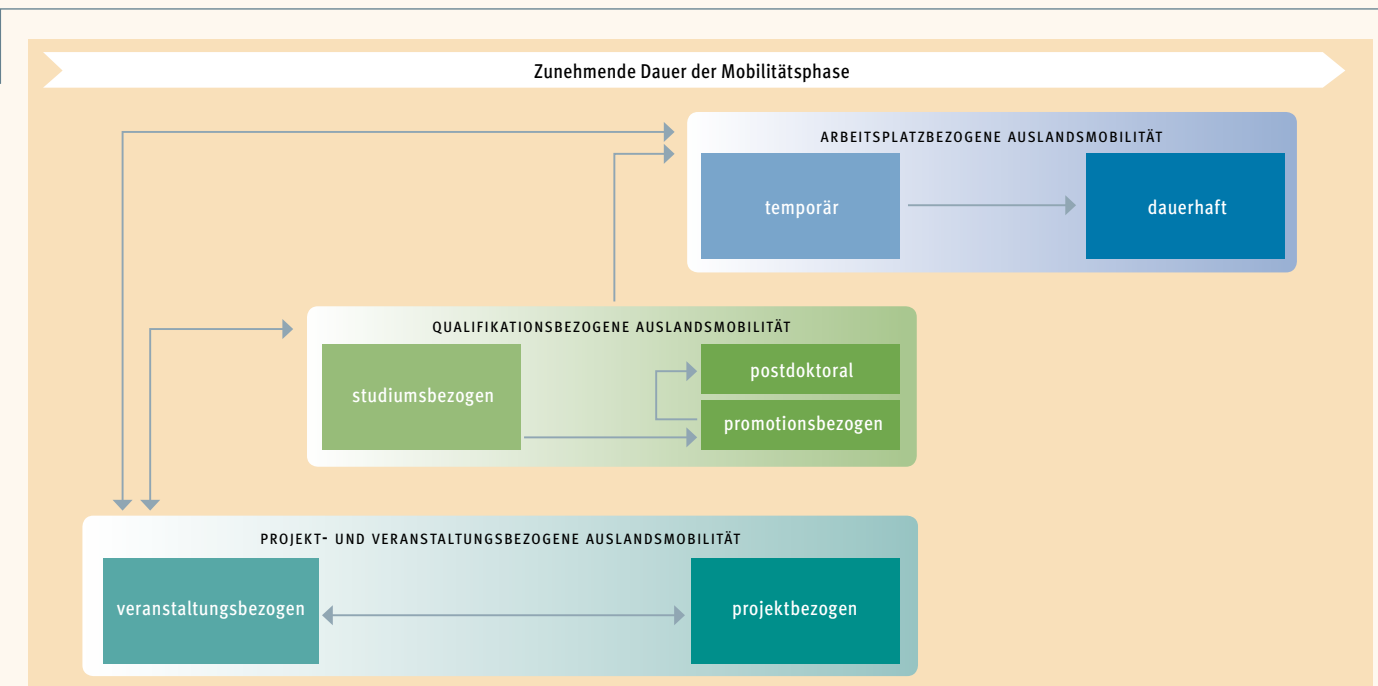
Zunehmende Dauer der Mobilitätsphase

ARBEITSPLATZBEZOGENE AUSLANDSMOBILITÄT

temporär

dauerhaft

QUALIFIKATIONSBEZOGENE AUSLANDSMOBILITÄT

studiumsbezogen

postdoktoral

promotionsbezogen

PROJEKT- UND VERANSTALTUNGSBEZOGENE AUSLANDSMOBILITÄT

veranstaltungsbezogen

projektbezogen